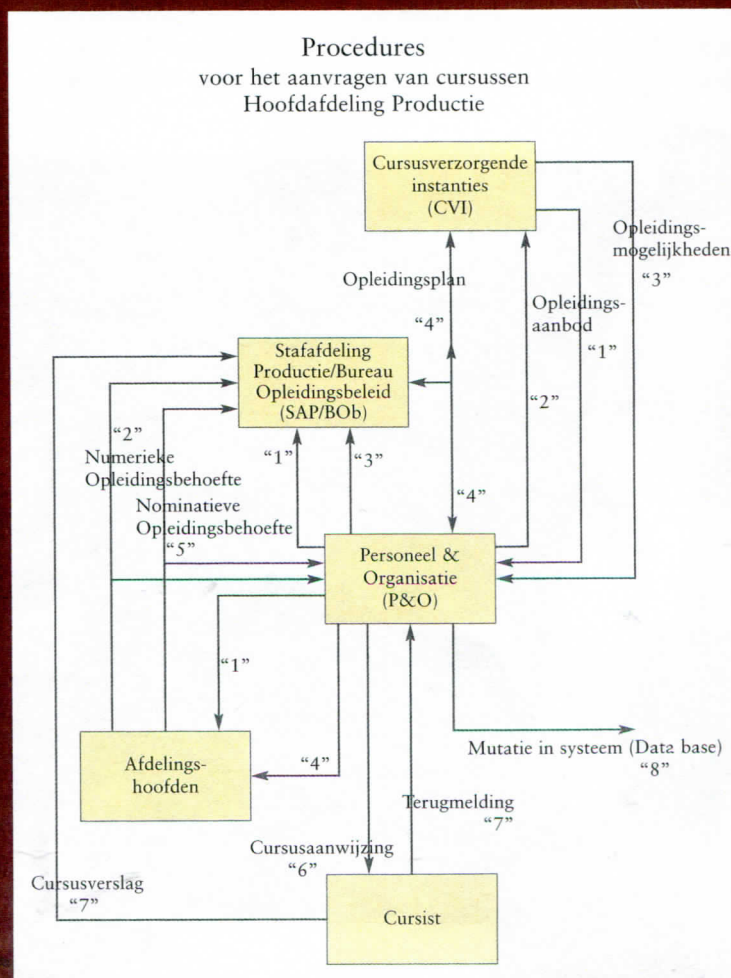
Procedures
voor het aanvragen van cursussen
Hoofdafdeling Productie

Cursusverzorgende instanties (CVI)

Opleidingsmogelijkheden "3"

Opleidingsplan "4"

Opleidingsaanbod "1"

"2"

Stafafdeling Productie/Bureau Opleidingsbeleid (SAP/BOb)

"2" Numerieke Opleidingsbehoefte

Nominatieve Opleidingsbehoefte "5"

"1"

"3"

"4"

Personeel & Organisatie (P&O)

"1"

Afdelingshoofden

"4"

Mutatie in systeem (Data base) "8"

Terugmelding "7"

Cursusaanwijzing "6"

Cursusverslag "7"

Cursist